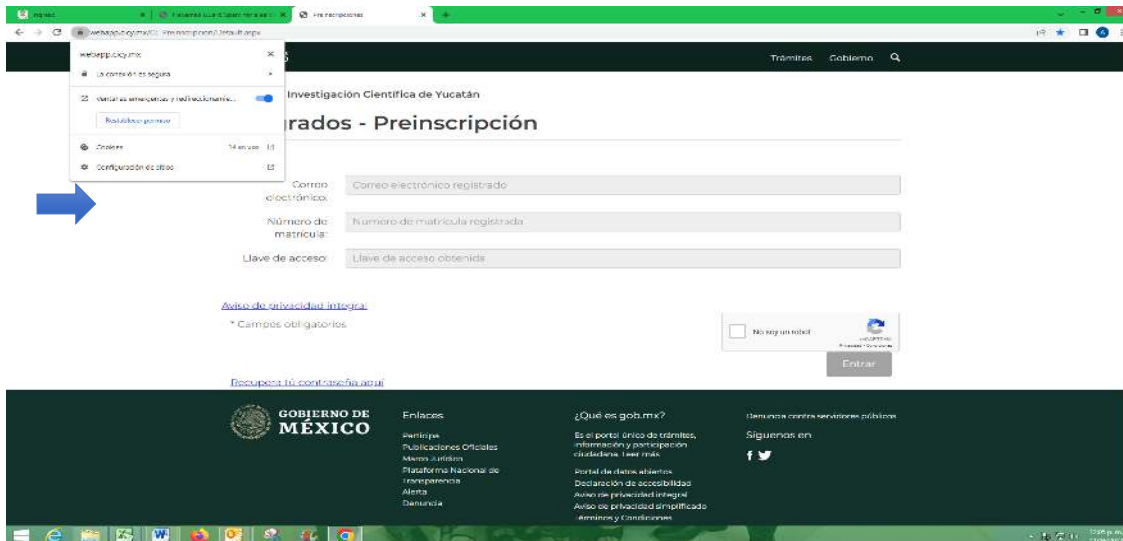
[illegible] | Preinscripciones

webapp.cicy.mx/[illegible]/Preinscripcion2/Default.aspx

webapp.cicy.mx
La conexión es segura
Ventanas emergentes y redireccionamiento
Restablecer permiso
Cookies 14 en uso
Configuración de sitios

Trámites Gobierno

Investigación Científica de Yucatán

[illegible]rados - Preinscripción

Correo electrónico: Correo electrónico registrado

Número de matrícula: Número de matrícula registrada

Llave de acceso: Llave de acceso obtenida

Aviso de privacidad integral

* Campos obligatorios

No soy un robot
reCAPTCHA
Privacidad - Condiciones

Entrar

Recupera tu contraseña aquí

GOBIERNO DE MÉXICO

Enlaces
Participa
Publicaciones Oficiales
Marco Jurídico
Plataforma Nacional de Transparencia
Alerta
Denuncia

¿Qué es gob.mx?
Es el portal único de trámites, información y participación ciudadana. Leer más
Portal de datos abiertos
Declaración de accesibilidad
Aviso de privacidad integral
Aviso de privacidad simplificado
Términos y Condiciones

Denuncia contra servidores públicos
Síguenos en